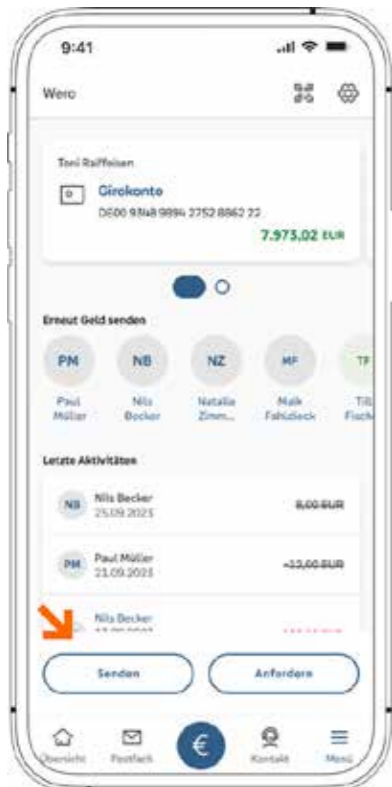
9:41

Wero

Toni Raiffeisen

Girokonto

DE00 9348 9894 2752 8862 22

7.973,02 EUR

Erneut Geld senden

PM
Paul Müller

NB
Nils Becker

NZ
Natalia Zimm...

MF
Maik Fahlzieck

TF
Till Fisch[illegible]

Letzte Aktivitäten

NB
Nils Becker
25.09.2025
8,00 EUR

PM
Paul Müller
21.09.2025
-13,00 EUR

Nils Becker
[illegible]

Senden

Anfordern

Übersicht

Postfach

€

Kontakt

Menü